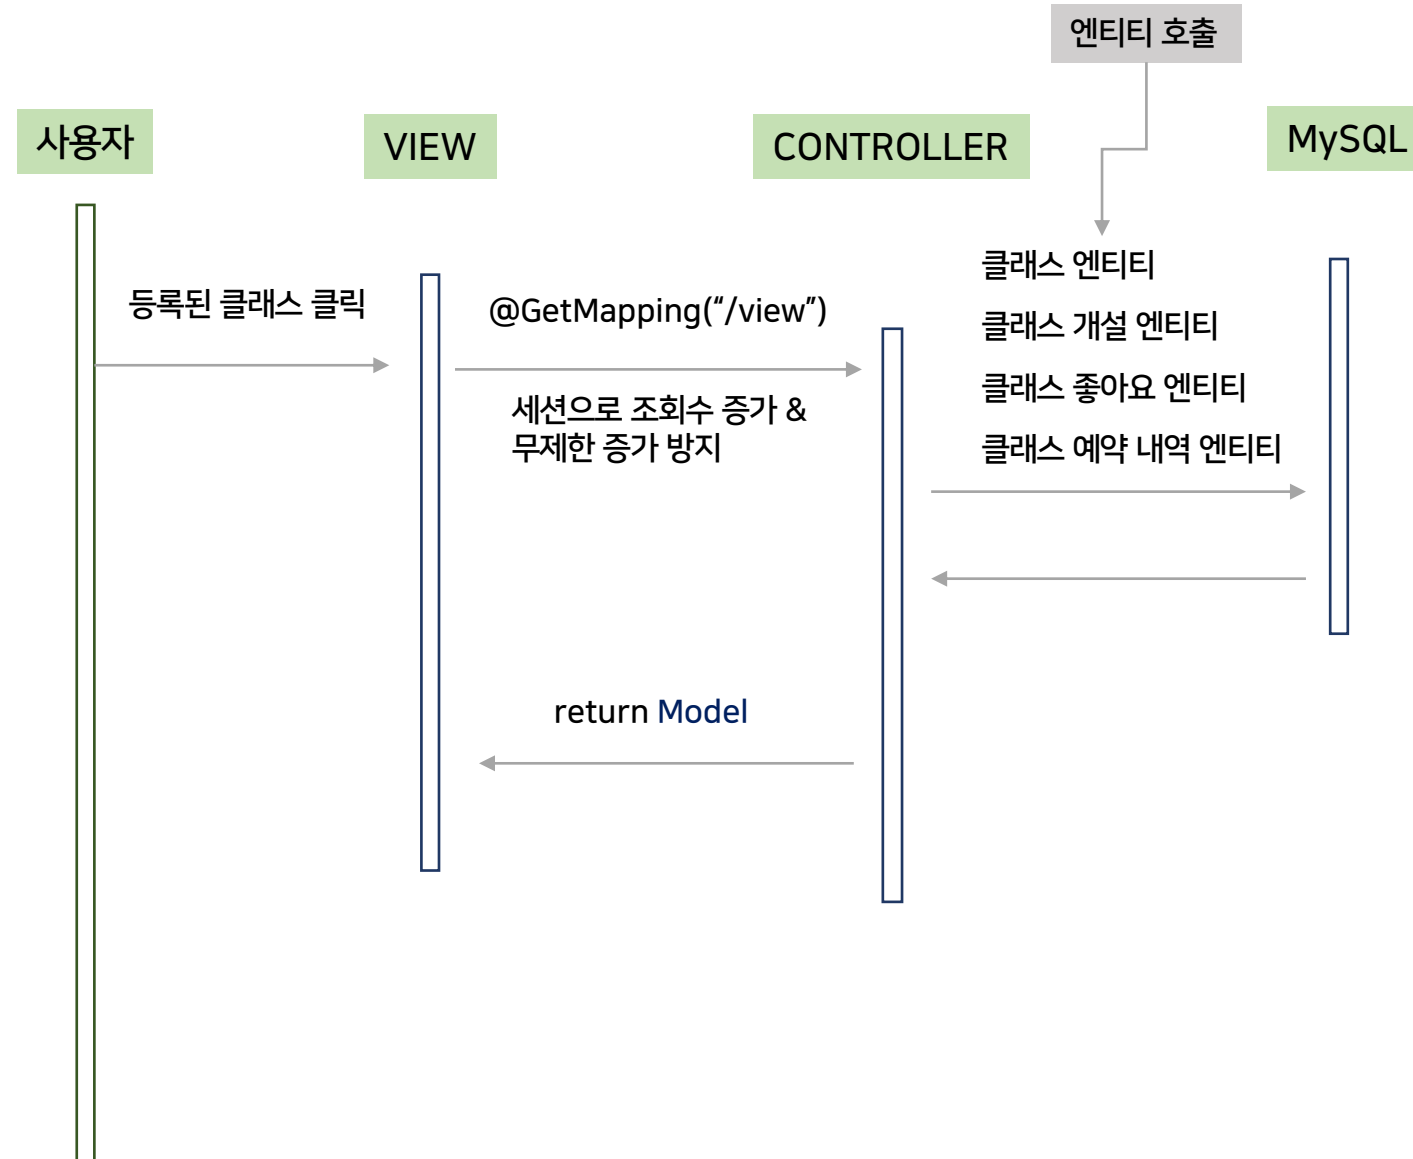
엔티티 호출

사용자

VIEW

CONTROLLER

MySQL

클래스 엔티티
클래스 개설 엔티티
클래스 좋아요 엔티티
클래스 예약 내역 엔티티

등록된 클래스 클릭

@GetMapping(“/view”)

세션으로 조회수 증가 &
무제한 증가 방지

return Model